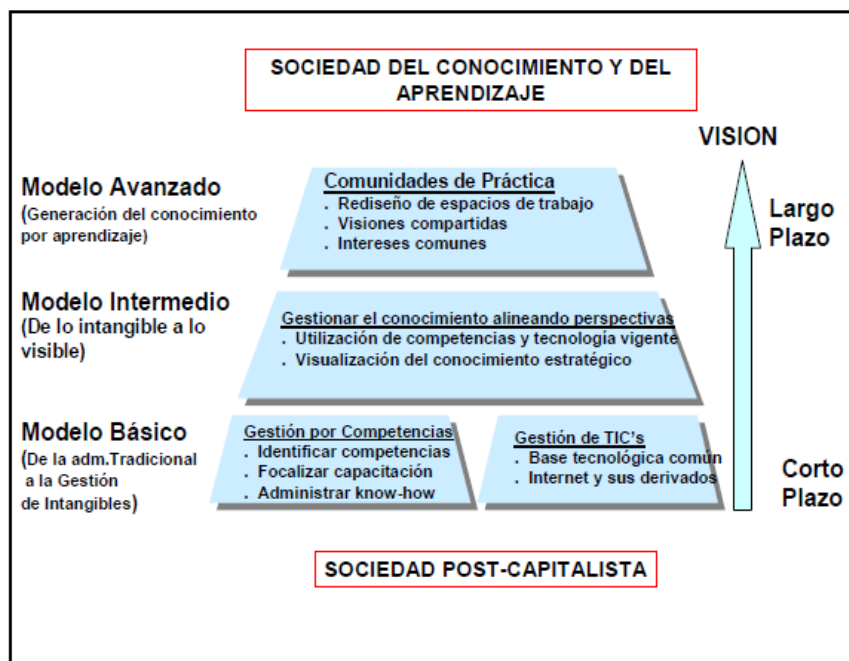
SOCIEDAD DEL CONOCIMIENTO Y DEL APRENDIZAJE

VISION

Modelo Avanzado
(Generación del conocimiento por aprendizaje)

Comunidades de Práctica
. Rediseño de espacios de trabajo
. Visiones compartidas
. Intereses comunes

Largo Plazo

Modelo Intermedio
(De lo intangible a lo visible)

Gestionar el conocimiento alineando perspectivas
. Utilización de competencias y tecnología vigente
. Visualización del conocimiento estratégico

Modelo Básico
(De la adm.Tradicional a la Gestión de Intangibles)

Gestión por Competencias
. Identificar competencias
. Focalizar capacitación
. Administrar know-how

Gestión de TIC's
. Base tecnológica común
. Internet y sus derivados

Corto Plazo

SOCIEDAD POST-CAPITALISTA